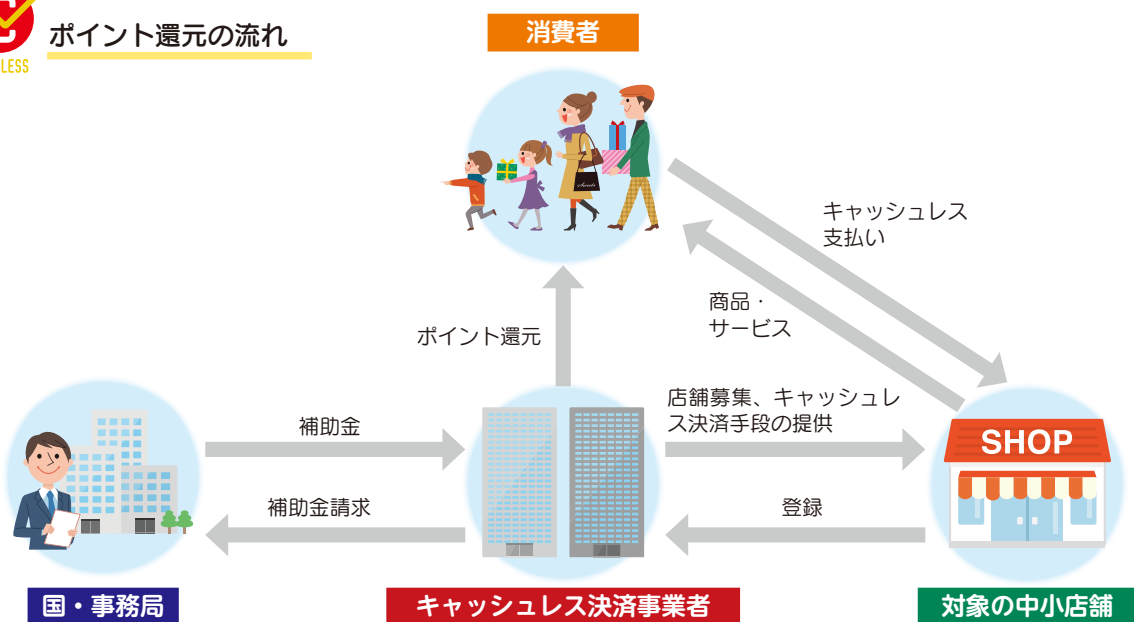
LESS

ポイント還元の流れ

消費者

キャッシュレス支払い

商品・サービス

ポイント還元

補助金

補助金請求

店舗募集、キャッシュレス決済手段の提供

登録

SHOP

国・事務局

キャッシュレス決済事業者

対象の中小店舗